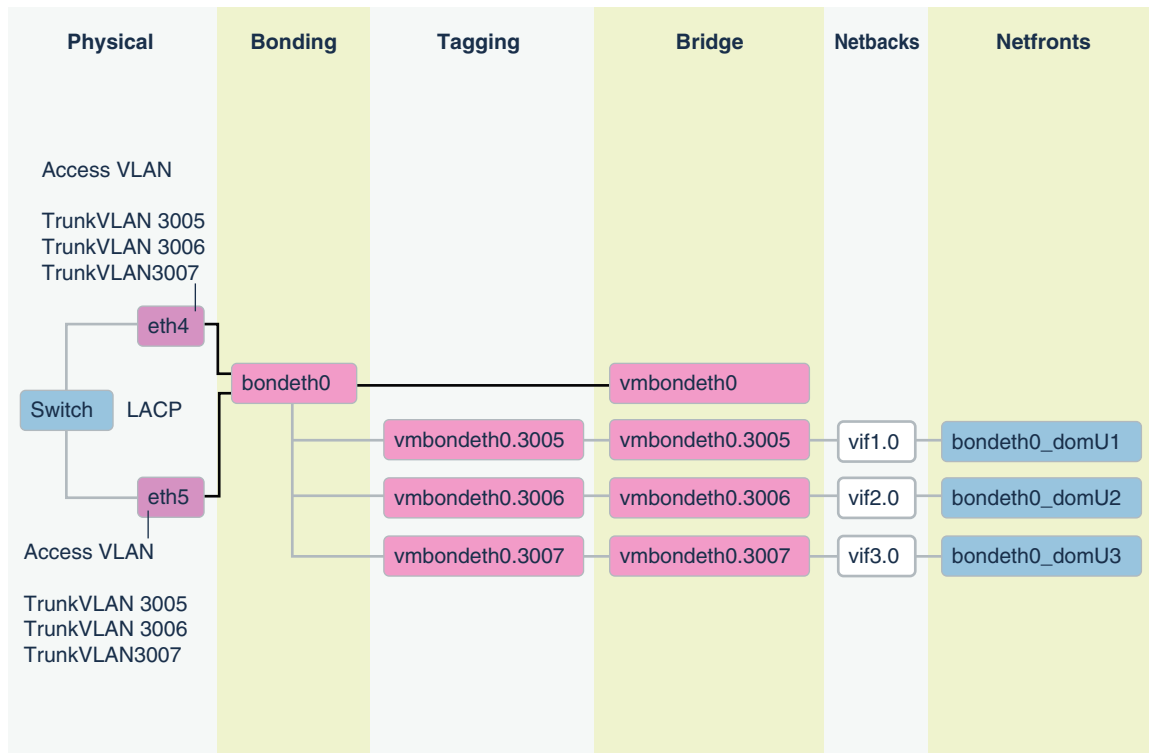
Physical
Bonding
Tagging
Bridge
Netbacks
Netfronts

Access VLAN

TrunkVLAN 3005
TrunkVLAN 3006
TrunkVLAN3007

eth4

Switch
LACP

bondeth0
vmbondeth0

vmbondeth0.3005
vmbondeth0.3005
vif1.0
bondeth0_domU1

eth5
vmbondeth0.3006
vmbondeth0.3006
vif2.0
bondeth0_domU2

Access VLAN

vmbondeth0.3007
vmbondeth0.3007
vif3.0
bondeth0_domU3

TrunkVLAN 3005
TrunkVLAN 3006
TrunkVLAN3007